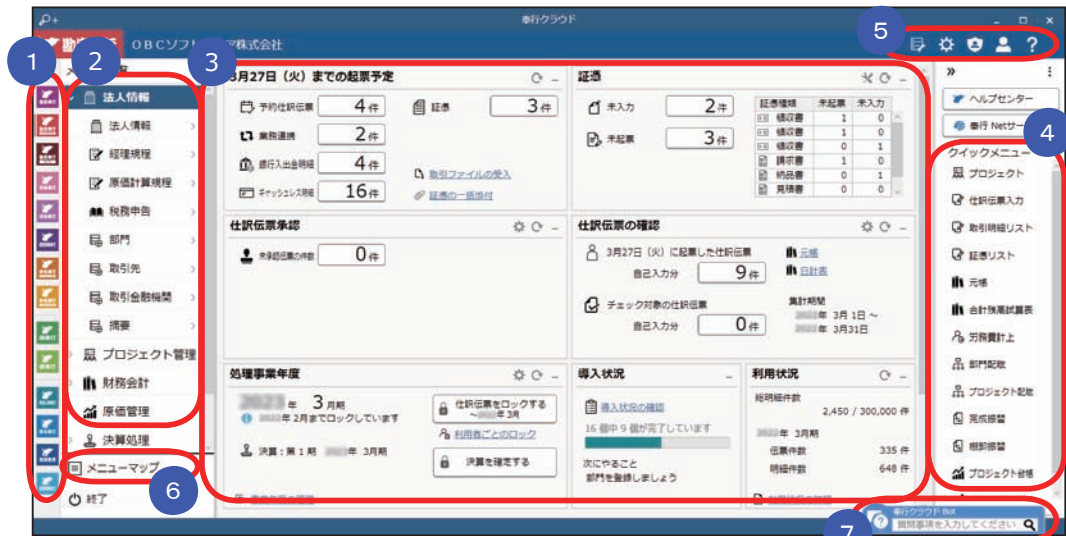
奉行クラウド

OBCソフト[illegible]ア株式会社

1
2
3
4
5
6
7

法人情報
法人情報
経理規程
原価計算規程
税務申告
部門
取引先
取引金融機関
摘要
プロジェクト管理
財務会計
原価管理
決算処理
メニューマップ
終了

3月27日（火）までの起票予定
予約仕訳伝票 4件
業務連携 2件
銀行入出金明細 4件
キャッシュレス明細 16件
証憑 3件
取引ファイルの受入
証憑の一括添付

証憑
未入力 2件
未起票 3件

| 証憑種類 | 未起票 | 未入力 |
|---|---|---|
| 領収書 | 1 | 0 |
| 領収書 | 1 | 0 |
| 領収書 | 0 | 1 |
| 請求書 | 1 | 0 |
| 納品書 | 0 | 1 |
| 見積書 | 0 | 0 |

仕訳伝票承認
未承認伝票の件数 0件

仕訳伝票の確認
3月27日（火）に起票した仕訳伝票
自己入力分 9件
元帳
日計表
チェック対象の仕訳伝票
自己入力分 0件
集計期間
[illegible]年 3月1日 ～
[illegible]年 3月31日

処理事業年度
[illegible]年 3月期
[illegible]年 2月までロックしています
決算：第1期 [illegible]年 3月期
仕訳伝票をロックする ～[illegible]年 3月
利用者ごとのロック
決算を確定する

導入状況
導入状況の確認
16 個中 9 個が完了しています
次にやること
部門を登録しましょう

利用状況
総明細件数
2,450 / 300,000 件
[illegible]年 3月期
伝票件数 335 件
明細件数 648 件

ヘルプセンター
奉行 Netサー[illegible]
クイックメニュー
プロジェクト
仕訳伝票入力
取引明細リスト
証憑リスト
元帳
合計残高試算表
労務費計上
部門配賦
プロジェクト配賦
完成振替
棚卸振替
プロジェクト台帳

奉行クラウド Bot
質問事項を入力してください